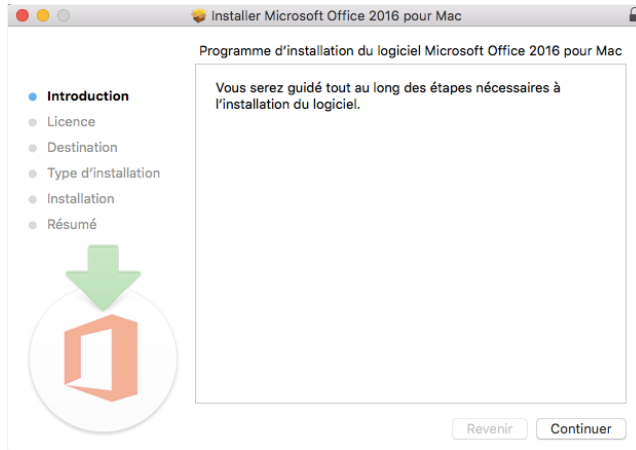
Installer Microsoft Office 2016 pour Mac

Programme d'installation du logiciel Microsoft Office 2016 pour Mac

Introduction
Licence
Destination
Type d'installation
Installation
Résumé

Vous serez guidé tout au long des étapes nécessaires à l'installation du logiciel.

Revenir
Continuer